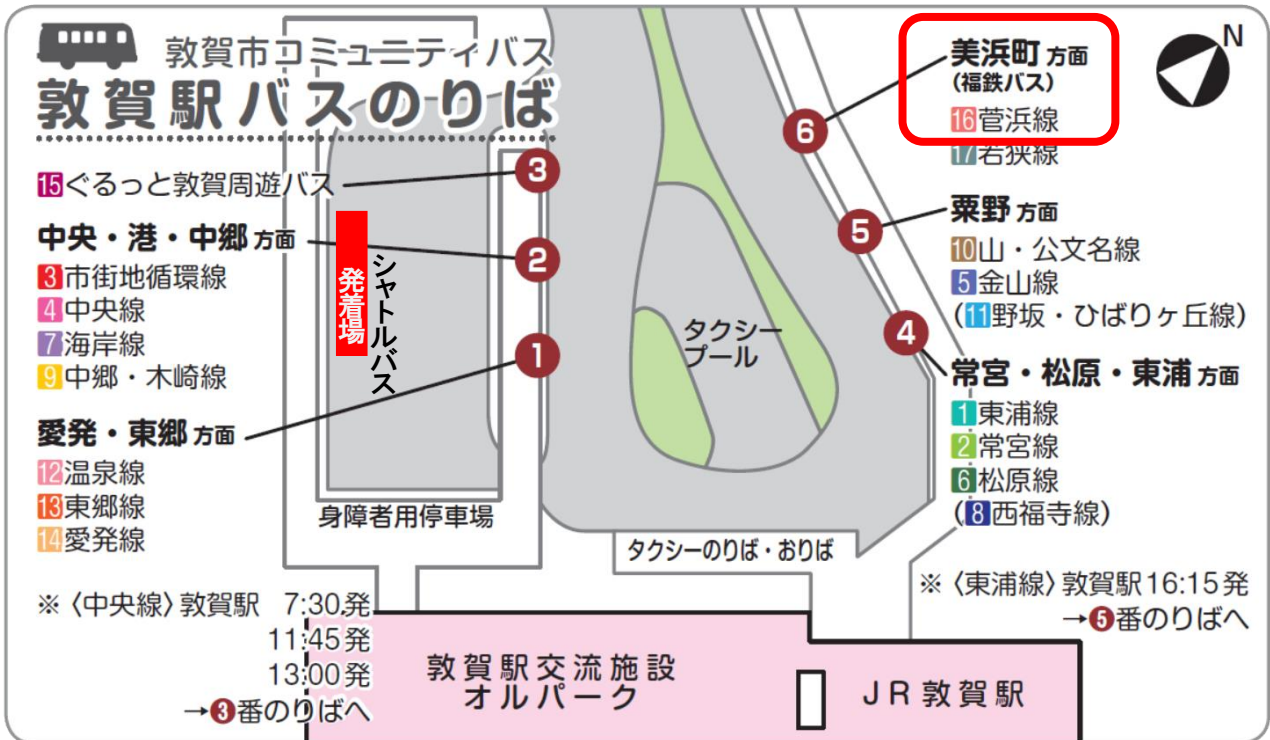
敦賀市コミュニティバス
敦賀駅バスのりば

15ぐるっと敦賀周遊バス

中央・港・中郷 方面
3市街地循環線
4中央線
7海岸線
9中郷・木崎線

愛発・東郷 方面
12温泉線
13東郷線
14愛発線

3
2
1

発着場
シャトルバス

身障者用停車場

タクシープール

タクシーのりば・おりば

N

6
美浜町 方面
（福鉄バス）
16菅浜線
17若狭線

5
粟野 方面
10山・公文名線
5金山線
（11野坂・ひばりヶ丘線）

4
常宮・松原・東浦 方面
1東浦線
2常宮線
6松原線
（8西福寺線）

※〈中央線〉敦賀駅 7:30発
11:45発
13:00発
→3番のりばへ

※〈東浦線〉敦賀駅16:15発
→5番のりばへ

敦賀駅交流施設
オルパーク

JR敦賀駅